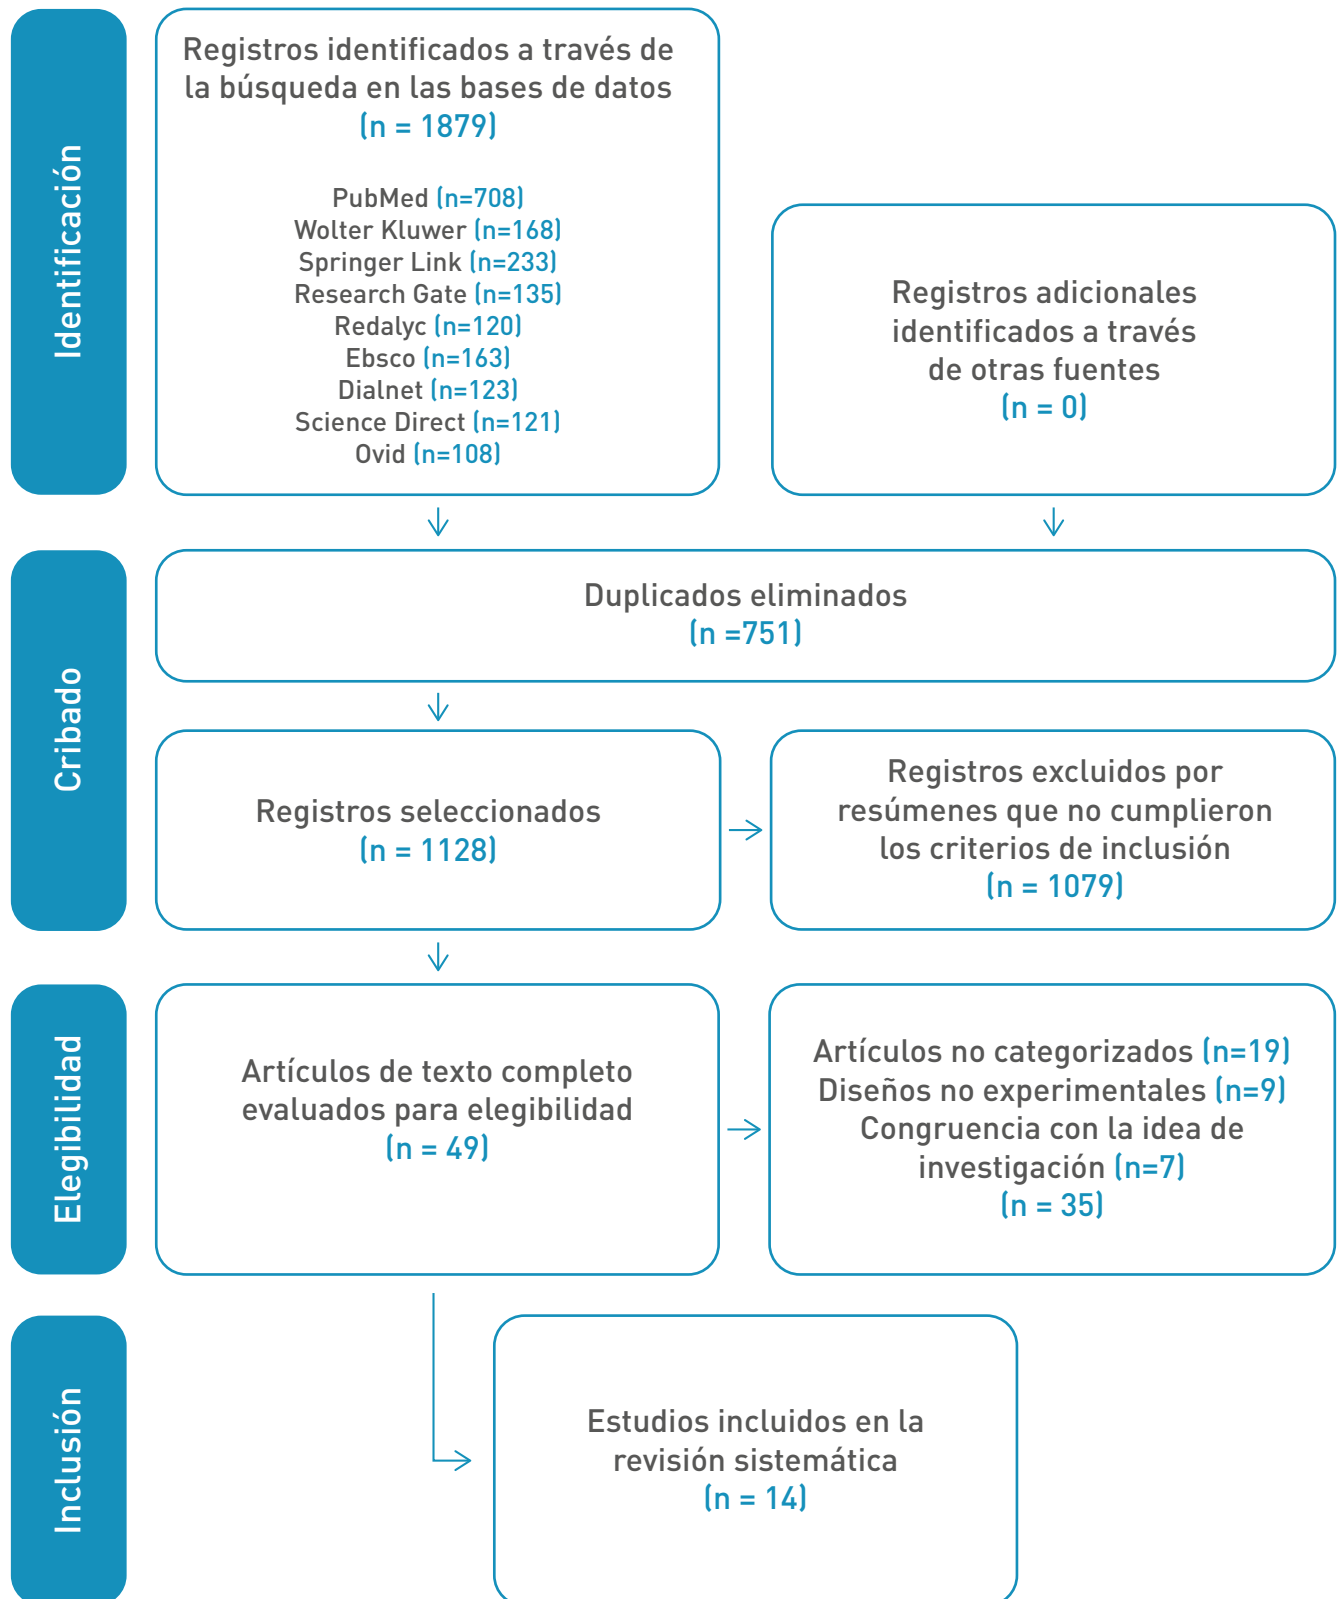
Identificación

Registros identificados a través de la búsqueda en las bases de datos (n = 1879)

PubMed (n=708)
Wolter Kluwer (n=168)
Springer Link (n=233)
Research Gate (n=135)
Redalyc (n=120)
Ebsco (n=163)
Dialnet (n=123)
Science Direct (n=121)
Ovid (n=108)

Registros adicionales identificados a través de otras fuentes (n = 0)

Cribado

Duplicados eliminados (n =751)

Registros seleccionados (n = 1128)

Registros excluidos por resúmenes que no cumplieron los criterios de inclusión (n = 1079)

Elegibilidad

Artículos de texto completo evaluados para elegibilidad (n = 49)

Artículos no categorizados (n=19)
Diseños no experimentales (n=9)
Congruencia con la idea de investigación (n=7)
(n = 35)

Inclusión

Estudios incluidos en la revisión sistemática (n = 14)